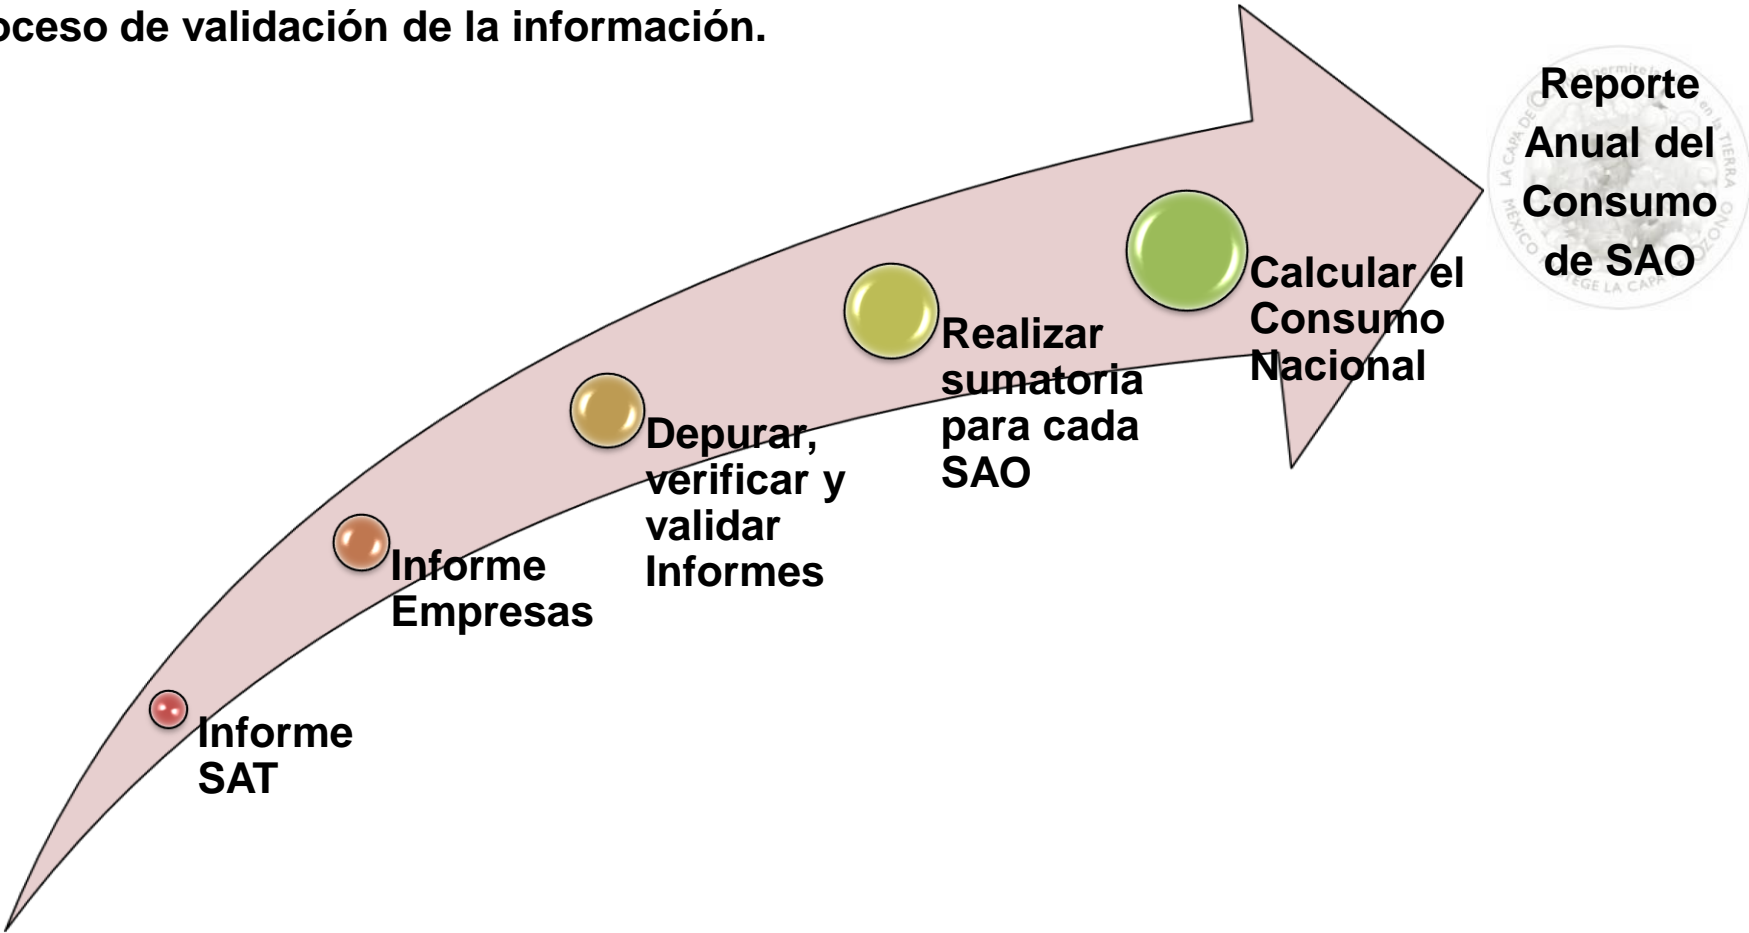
oceso de validación de la información.

Informe SAT

Informe Empresas

Depurar, verificar y validar Informes

Realizar sumatoria para cada SAO

Calcular el Consumo Nacional

Reporte Anual del Consumo de SAO